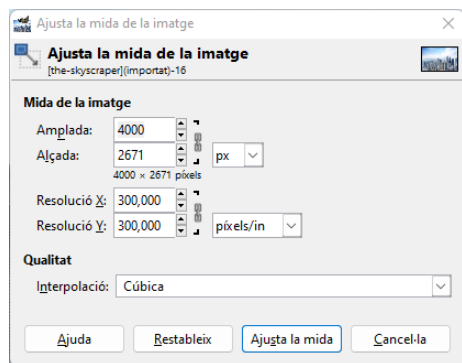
Ajusta la mida de la imatge

Ajusta la mida de la imatge
[the-skyscraper](importat)-16

Mida de la imatge

Amplada: 4000
Alçada: 2671 px
4000 × 2671 píxels

Resolució X: 300,000
Resolució Y: 300,000 píxels/in

Qualitat

Interpolació: Cúbica

Ajuda | Restableix | Ajusta la mida | Cancel·la